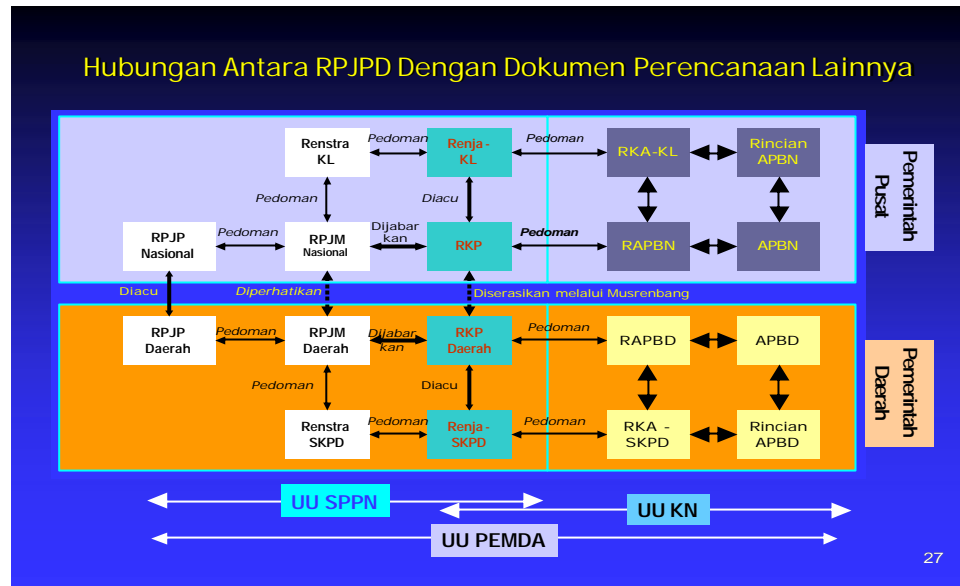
Hubungan Antara RPJPD Dengan Dokumen Perencanaan Lainnya

Renstra KL

Pedoman

Renja - KL

Pedoman

RKA-KL

Rincian APBN

Pedoman

Diacu

RPJP Nasional

Pedoman

RPJM Nasional

Dijabarkan

RKP

Pedoman

RAPBN

APBN

Pemerintah Pusat

Diacu

Diperhatikan

Diserasikan melalui Musrenbang

RPJP Daerah

Pedoman

RPJM Daerah

Dijabarkan

RKP Daerah

Pedoman

RAPBD

APBD

Pedoman

Diacu

Renstra SKPD

Pedoman

Renja - SKPD

Pedoman

RKA - SKPD

Rincian APBD

Pemerintah Daerah

UU SPPN

UU KN

UU PEMDA

27